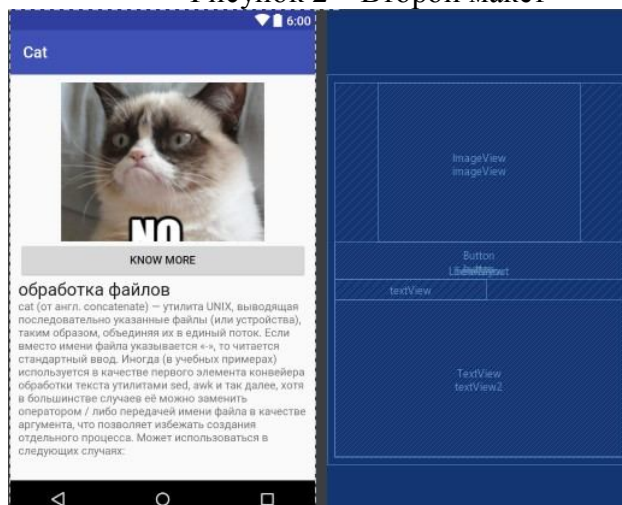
Рисунок 2 – Второй макет

6:00

Cat

NO

KNOW MORE

обработка файлов

cat (от англ. concatenate) — утилита UNIX, выводящая последовательно указанные файлы (или устройства), таким образом, объединяя их в единый поток. Если вместо имени файла указывается «-», то читается стандартный ввод. Иногда (в учебных примерах) используется в качестве первого элемента конвейера обработки текста утилитами sed, awk и так далее, хотя в большинстве случаев её можно заменить оператором / либо передачей имени файла в качестве аргумента, что позволяет избежать создания отдельного процесса. Может использоваться в следующих случаях:

ImageView
imageView

Button
LinearLayout

textView

TextView
textView2